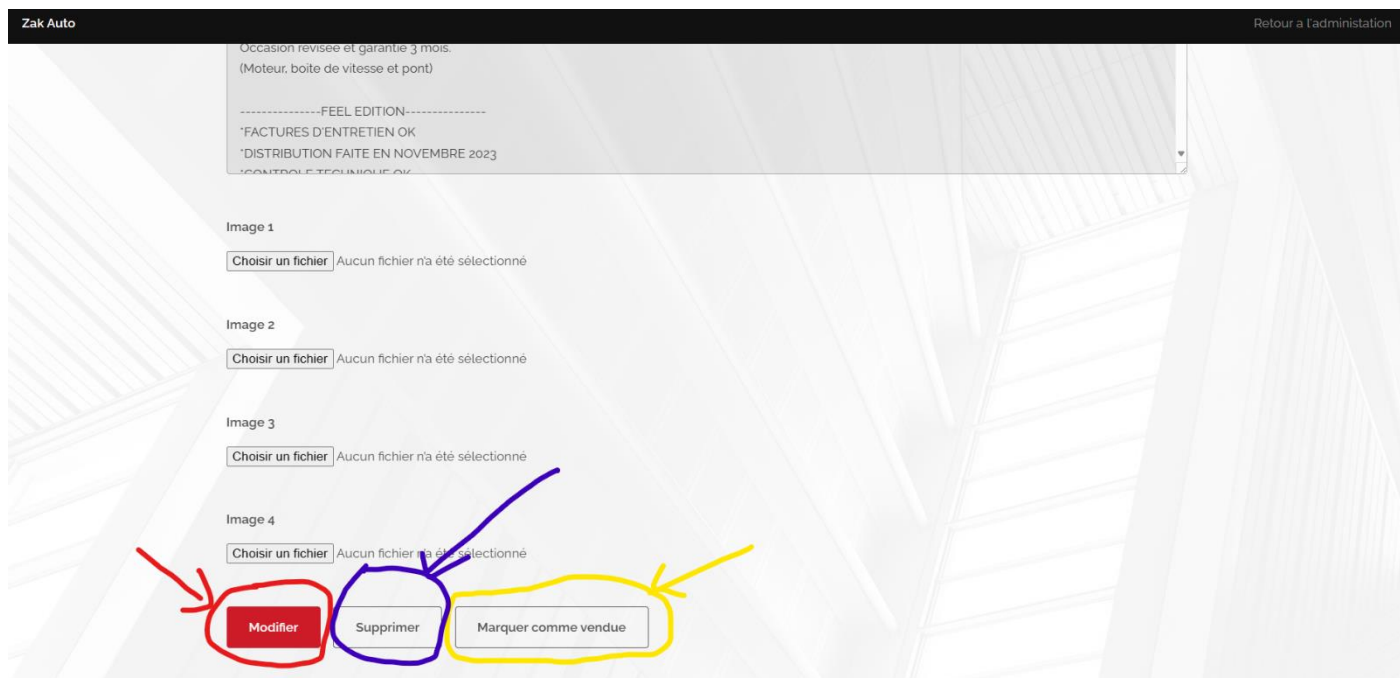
Zak Auto

Retour a l'administation

Occasion revisée et garantie 3 mois.
(Moteur, boite de vitesse et pont)

---------------FEEL EDITION---------------
*FACTURES D'ENTRETIEN OK
*DISTRIBUTION FAITE EN NOVEMBRE 2023
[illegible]

Image 1

Choisir un fichier Aucun fichier n'a été sélectionné

Image 2

Choisir un fichier Aucun fichier n'a été sélectionné

Image 3

Choisir un fichier Aucun fichier n'a été sélectionné

Image 4

Choisir un fichier Aucun fichier n'a été sélectionné

Modifier

Supprimer

Marquer comme vendue